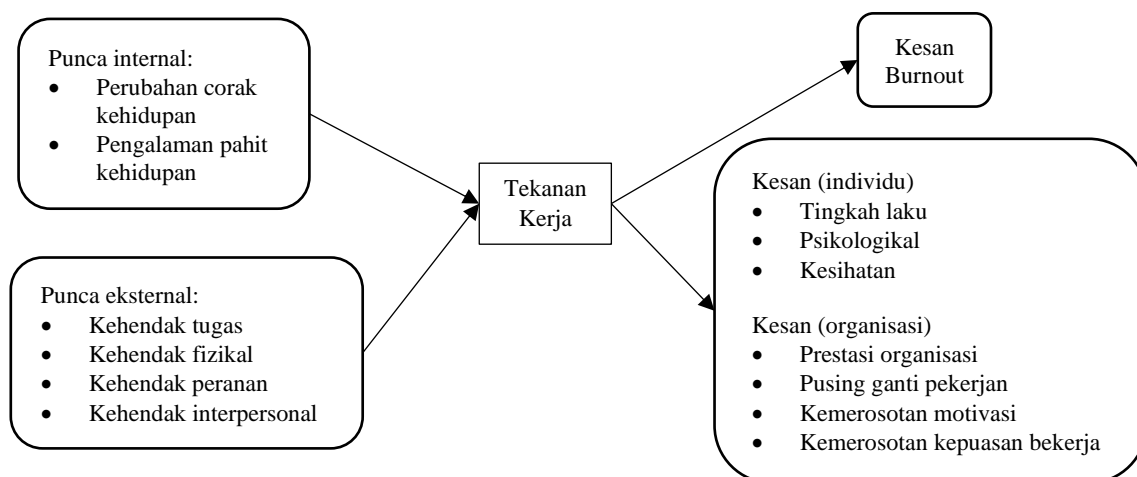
Punca internal:
- Perubahan corak kehidupan
- Pengalaman pahit kehidupan

Punca eksternal:
- Kehendak tugas
- Kehendak fizikal
- Kehendak peranan
- Kehendak interpersonal

Tekanan Kerja

Kesan Burnout

Kesan (individu)
- Tingkah laku
- Psikologikal
- Kesihatan

Kesan (organisasi)
- Prestasi organisasi
- Pusing ganti pekerjan
- Kemerosotan motivasi
- Kemerosotan kepuasan bekerja